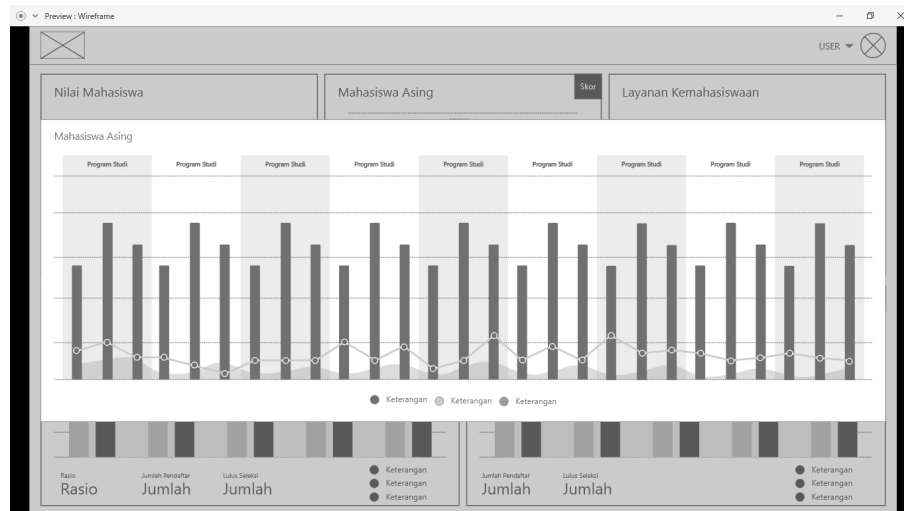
Preview : Wireframe

USER

Nilai Mahasiswa

Mahasiswa Asing

Skor

Layanan Kemahasiswaan

Mahasiswa Asing

Program Studi
Program Studi
Program Studi
Program Studi
Program Studi
Program Studi
Program Studi
Program Studi
Program Studi

Keterangan
Keterangan
Keterangan

Rasio
Rasio

Jumlah Pendaftar
Jumlah

Lulus Seleksi
Jumlah

Keterangan
Keterangan
Keterangan

Jumlah Pendaftar
Jumlah

Lulus Seleksi
Jumlah

Keterangan
Keterangan
Keterangan